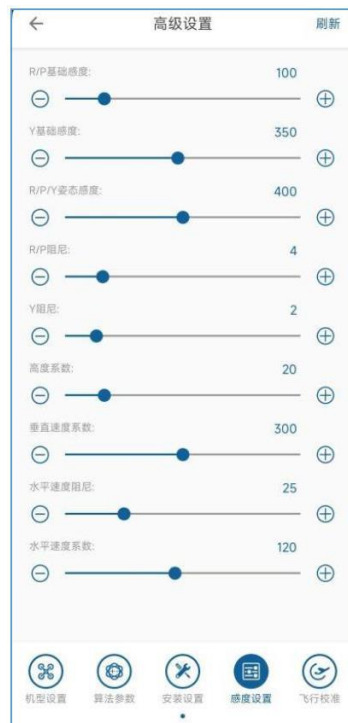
←
高级设置
刷新

R/P基础感度:
100

Y基础感度:
350

R/P/Y姿态感度:
400

R/P阻尼:
4

Y阻尼:
2

高度系数:
20

垂直速度系数:
300

水平速度阻尼:
25

水平速度系数:
120

机型设置
算法参数
安装设置
感度设置
飞行校准